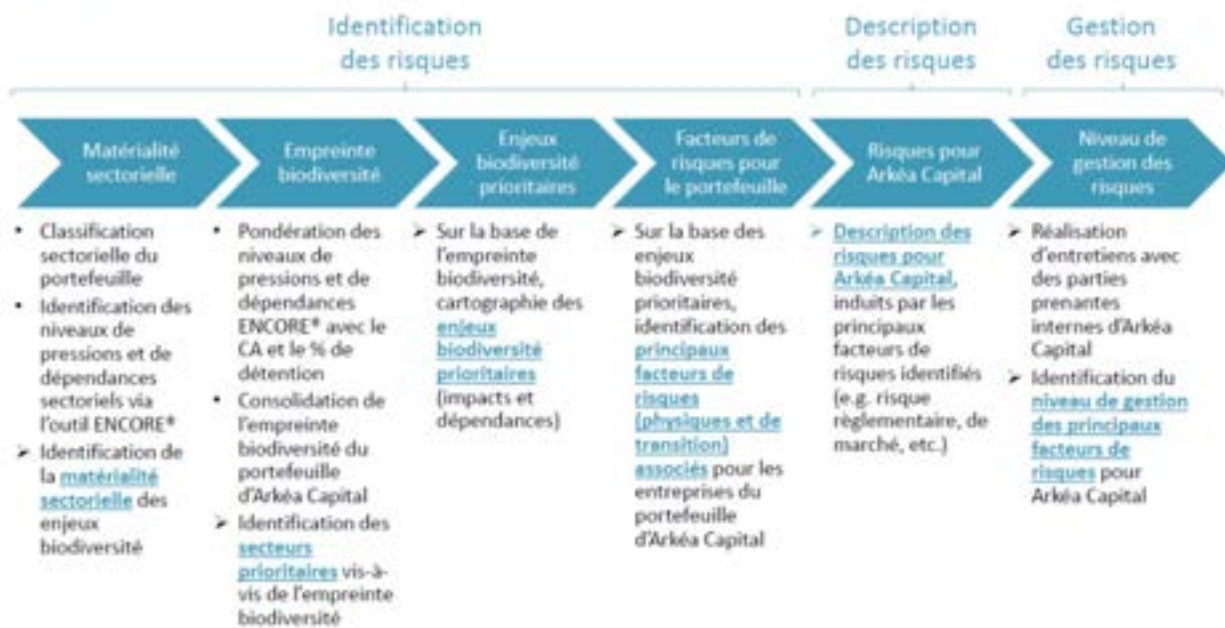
Identification des risques

Description des risques

Gestion des risques

Matérialité sectorielle

Empreinte biodiversité

Enjeux biodiversité prioritaires

Facteurs de risques pour le portefeuille

Risques pour Arkéa Capital

Niveau de gestion des risques

• Classification sectorielle du portefeuille
• Identification des niveaux de pressions et de dépendances sectoriels via l'outil ENCORE*
➢ Identification de la matérialité sectorielle des enjeux biodiversité

• Pondération des niveaux de pressions et de dépendances ENCORE* avec le CA et le % de détention
• Consolidation de l'empreinte biodiversité du portefeuille d'Arkéa Capital
➢ Identification des secteurs prioritaires vis-à-vis de l'empreinte biodiversité

➢ Sur la base de l'empreinte biodiversité, cartographie des enjeux biodiversité prioritaires (impacts et dépendances)

➢ Sur la base des enjeux biodiversité prioritaires, identification des principaux facteurs de risques (physiques et de transition) associés pour les entreprises du portefeuille d'Arkéa Capital

➢ Description des risques pour Arkéa Capital, induits par les principaux facteurs de risques identifiés (e.g. risque règlementaire, de marché, etc.)

➢ Réalisation d'entretiens avec des parties prenantes internes d'Arkéa Capital
➢ Identification du niveau de gestion des principaux facteurs de risques pour Arkéa Capital